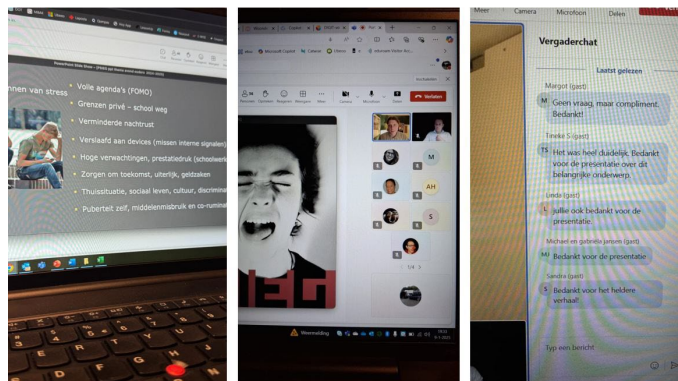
nnen van stress
Volle agenda's (FOMO)
Grenzen privé – school weg
Verminderde nachtrust
Verslaafd aan devices (missen interne signalen)
Hoge verwachtingen, prestatiedruk (schoolwerk
Zorgen om toekomst, uiterlijk, geldzaken
Thuissituatie, sociaal leven, cultuur, discrimina
Puberteit zelf, middelenmisbruik en co-rumina

Microsoft Copilot
Verlaten
Camera
Microfoon
Delen
M
AH
S
1/4

Meer
Camera
Microfoon
Delen
Vergaderchat
Laatst gelezen
Margot (gast)
M
Geen vraag, maar compliment. Bedankt!
Tineke S (gast)
TS
Het was heel duidelijk. Bedankt voor de presentatie over dit belangrijke onderwerp.
Linda (gast)
L
jullie ook bedankt voor de presentatie.
Michael en gabriela jansen (gast)
M
Bedankt voor de presentatie
Sandra (gast)
S
Bedankt voor het heldere verhaal!
Typ een bericht